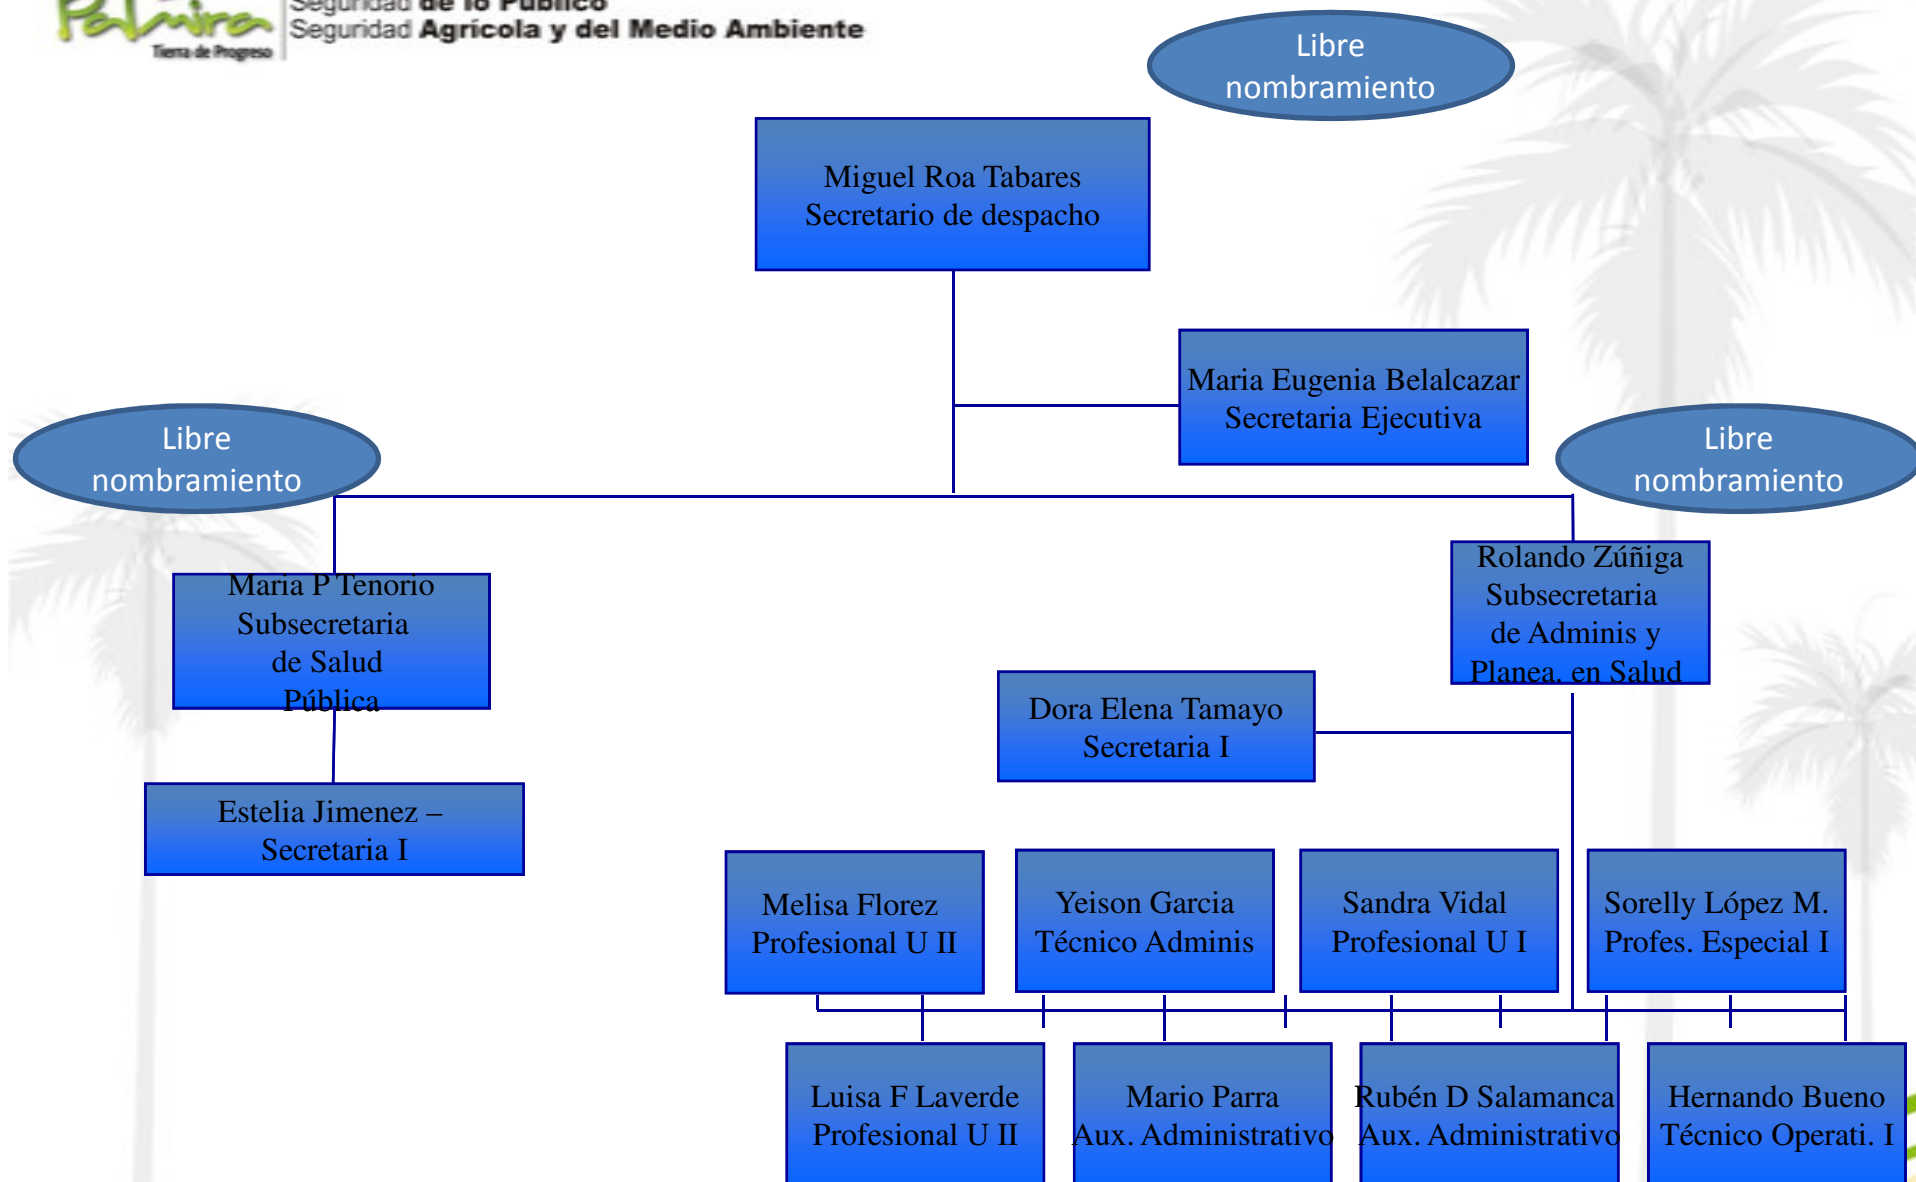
Palmira
Tierra de Progreso
Seguridad de lo Público
Seguridad Agrícola y del Medio Ambiente

Libre nombramiento

Miguel Roa Tabares
Secretario de despacho

Maria Eugenia Belalcazar
Secretaria Ejecutiva

Libre nombramiento

Libre nombramiento

Maria P Tenorio
Subsecretaria de Salud Pública

Rolando Zúñiga
Subsecretaria de Adminis y Planea. en Salud

Dora Elena Tamayo
Secretaria I

Estelia Jimenez – Secretaria I

Melisa Florez
Profesional U II

Yeison Garcia
Técnico Adminis

Sandra Vidal
Profesional U I

Sorelly López M.
Profes. Especial I

Luisa F Laverde
Profesional U II

Mario Parra
Aux. Administrativo

Rubén D Salamanca
Aux. Administrativo

Hernando Bueno
Técnico Operati. I